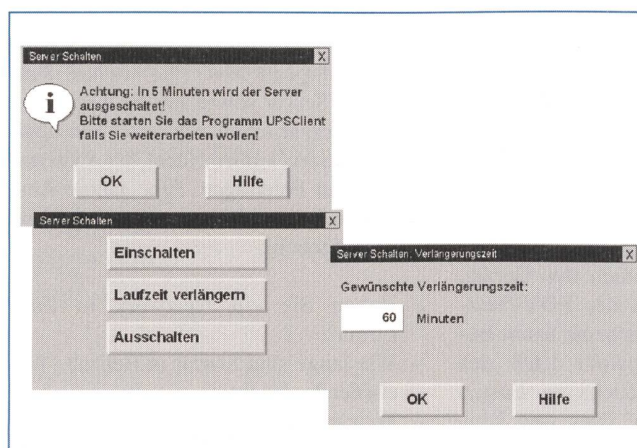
Server Schalten
X
Achtung: In 5 Minuten wird der Server ausgeschaltet!
Bitte starten Sie das Programm UPSClient falls Sie weiterarbeiten wollen!
OK
Hilfe

Server Schalten
X
Einschalten
Laufzeit verlängern
Ausschalten

Server Schalten: Verlängerungszeit
X
Gewünschte Verlängerungszeit:
60
Minuten
OK
Hilfe